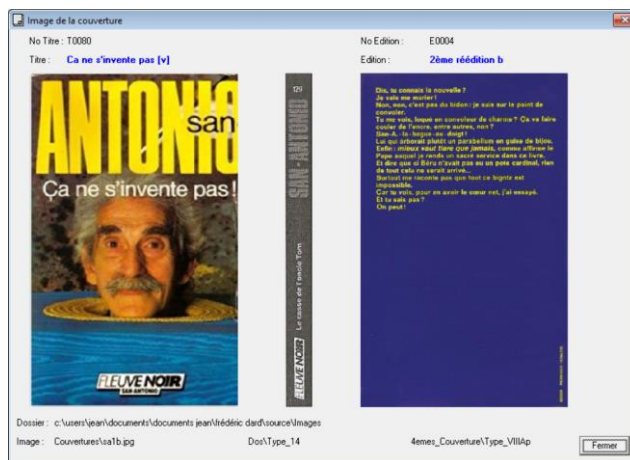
Image de la couverture

No Titre : T0080

Titre : Ca ne s'invente pas [v]

No Edition : E0004

Edition : 2ème réédition b

ANTONIO san

Ça ne s'invente pas !

FLEUVE NOIR SAN-ANTONIO

129

SAN-ANTONIO

Le casse de l'oncle Tom

FLEUVE NOIR

Dis, tu connais la nouvelle ?
Je suis ne murier !
Non, non, c'est pas du bidon : je suis sur le point de convoler.
Tu me vois, loqué en convoleur de charme ? Ça va faire couler de l'encre, entre autres, non ?
San-A.-le-bague-au-doigt !
Lui qui arborait plutôt un parabellum en guise de bijou.
Enfin : mieux vaut faire que jamais, comme affirme le Pape auquel je rends un sacré service dans ce livre.
Et dire que si Béru n'avait pas eu un pote cardinal, rien de tout cela ne serait arrivé...
Surtout ne raconte pas que tout ce bignte est impossible.
Car tu vois, pour en avoir le cœur net, j'ai essayé.
Et tu sais pas ?
On peut !

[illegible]

Dossier : c:\users\jean\documents\documents jean\frédéric dard\source\Images

Image : Couvertures\sa1b.jpg

Dos\Type_14

4emes_Couverture\Type_VIIIAp

Fermer